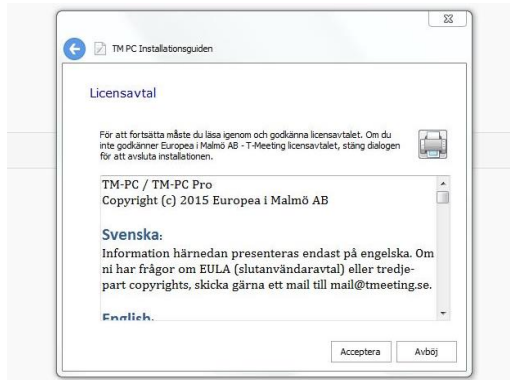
TM PC Installationsguiden

Licensavtal

För att fortsätta måste du läsa igenom och godkänna licensavtalet. Om du inte godkänner Europea i Malmö AB - T-Meeting licensavtalet, stäng dialogen för att avsluta installationen.

TM-PC / TM-PC Pro
Copyright (c) 2015 Europea i Malmö AB

Svenska:
Information härnedan presenteras endast på engelska. Om ni har frågor om EULA (slutanvändaravtal) eller tredje-part copyrights, skicka gärna ett mail till mail@tmeeting.se.

English:

Acceptera

Avböj